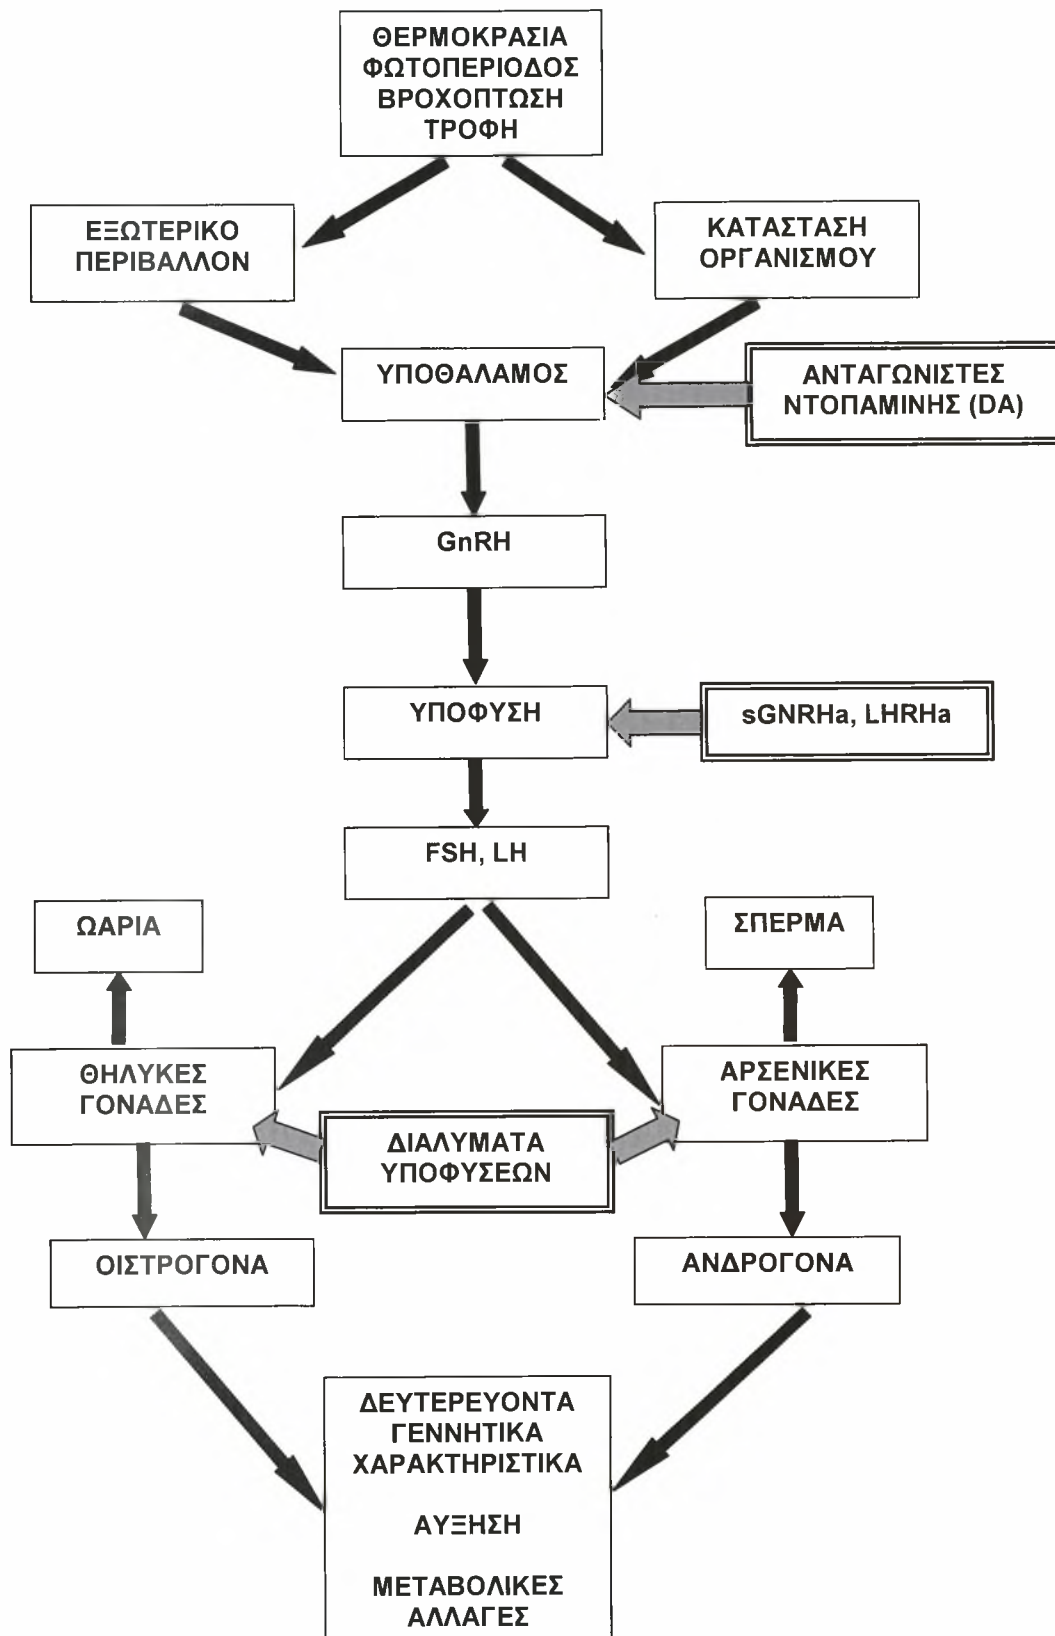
ΘΕΡΜΟΚΡΑΣΙΑ
ΦΩΤΟΠΕΡΙΟΔΟΣ
ΒΡΟΧΟΠΤΩΣΗ
ΤΡΟΦΗ

ΕΞΩΤΕΡΙΚΟ ΠΕΡΙΒΑΛΛΟΝ

ΚΑΤΑΣΤΑΣΗ ΟΡΓΑΝΙΣΜΟΥ

ΥΠΟΘΑΛΑΜΟΣ

ΑΝΤΑΓΩΝΙΣΤΕΣ ΝΤΟΠΑΜΙΝΗΣ (DA)

GnRH

ΥΠΟΦΥΣΗ

sGNRHa, LHRHa

FSH, LH

ΩΑΡΙΑ

ΣΠΕΡΜΑ

ΘΗΛΥΚΕΣ ΓΟΝΑΔΕΣ

ΑΡΣΕΝΙΚΕΣ ΓΟΝΑΔΕΣ

ΔΙΑΛΥΜΑΤΑ ΥΠΟΦΥΣΕΩΝ

ΟΙΣΤΡΟΓΟΝΑ

ΑΝΔΡΟΓΟΝΑ

ΔΕΥΤΕΡΕΥΟΝΤΑ ΓΕΝΝΗΤΙΚΑ ΧΑΡΑΚΤΗΡΙΣΤΙΚΑ

ΑΥΞΗΣΗ

ΜΕΤΑΒΟΛΙΚΕΣ ΑΛΛΑΓΕΣ